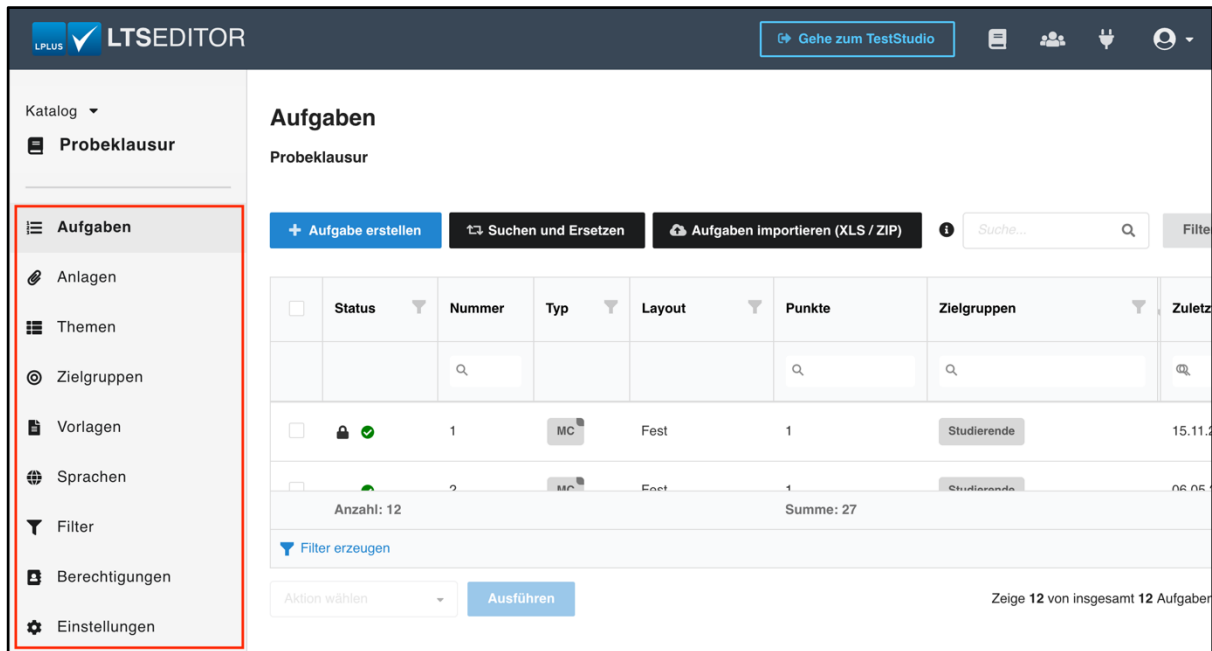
LPLUS LTSEDITOR

Gehe zum TestStudio

Katalog

Probeklausur

Aufgaben
Anlagen
Themen
Zielgruppen
Vorlagen
Sprachen
Filter
Berechtigungen
Einstellungen

Aufgaben

Probeklausur

+ Aufgabe erstellen
Suchen und Ersetzen
Aufgaben importieren (XLS / ZIP)
Suche...
Filte

| | Status | Nummer | Typ | Layout | Punkte | Zielgruppen | Zuletz |
|---|---|---|---|---|---|---|---|
| | | 1 | MC | Fest | 1 | Studierende | 15.11.2 |
| | | 2 | MC | Fest | 1 | Studierende | 06.05. |
| | Anzahl: 12 | | | | Summe: 27 | | |

Filter erzeugen

Aktion wählen
Ausführen

Zeige 12 von insgesamt 12 Aufgaben